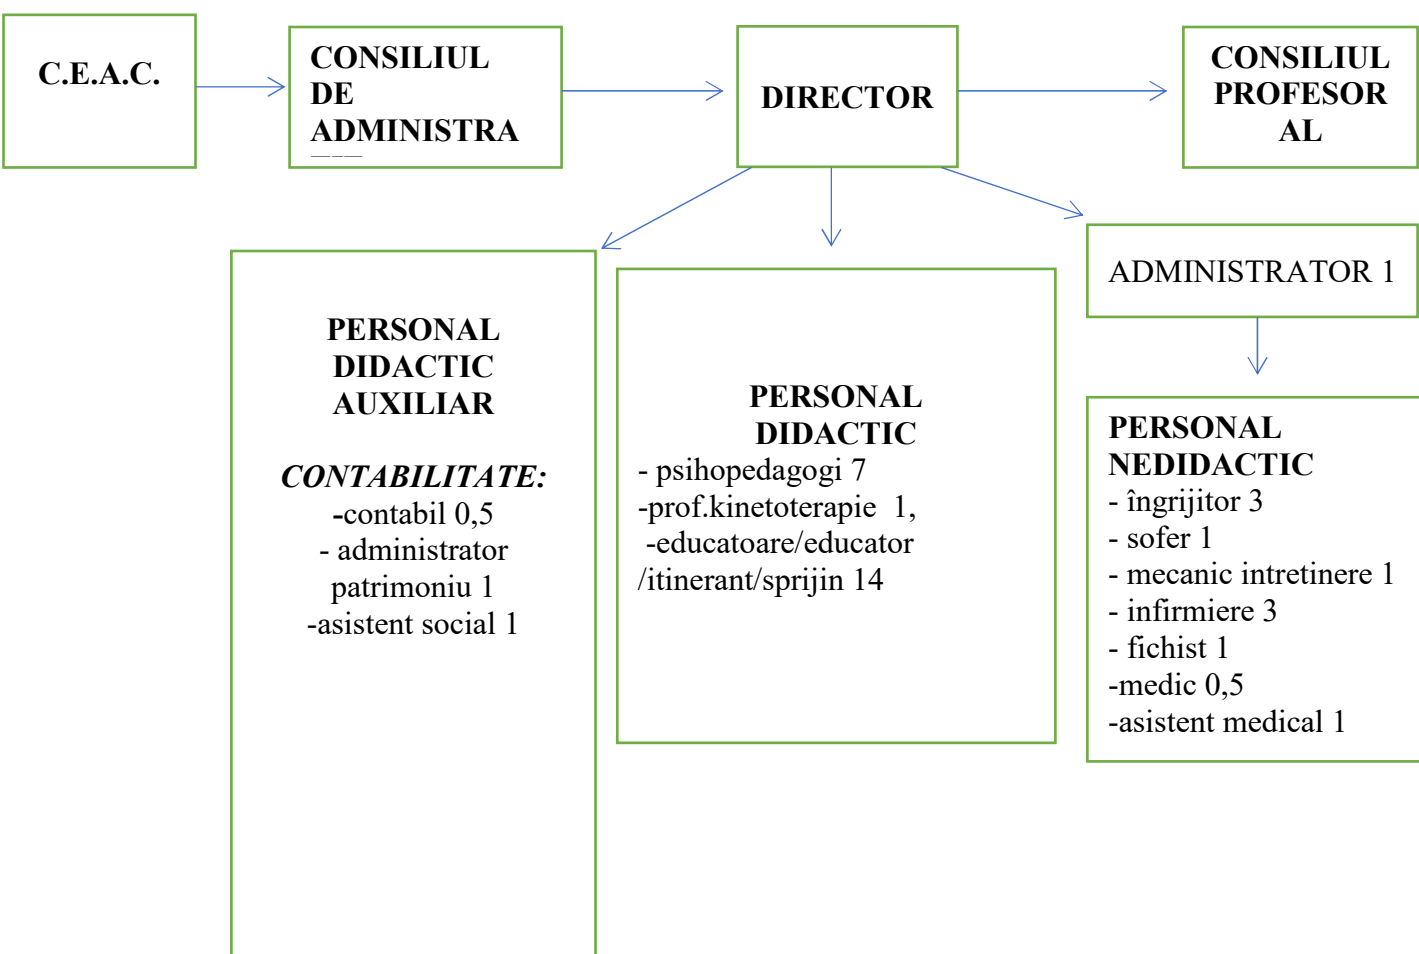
C.E.A.C.

CONSILIUL DE ADMINISTRA

DIRECTOR

CONSILIUL PROFESOR AL

PERSONAL DIDACTIC AUXILIAR

*CONTABILITATE:*
-contabil 0,5
- administrator patrimoniu 1
-asistent social 1

PERSONAL DIDACTIC
- psihopedagogi 7
-prof.kinetoterapie 1,
-educatoare/educator /itinerant/sprijin 14

ADMINISTRATOR 1

PERSONAL NEDIDACTIC
- îngrijitor 3
- sofer 1
- mecanic intretinere 1
- infirmiere 3
- fichist 1
-medic 0,5
-asistent medical 1